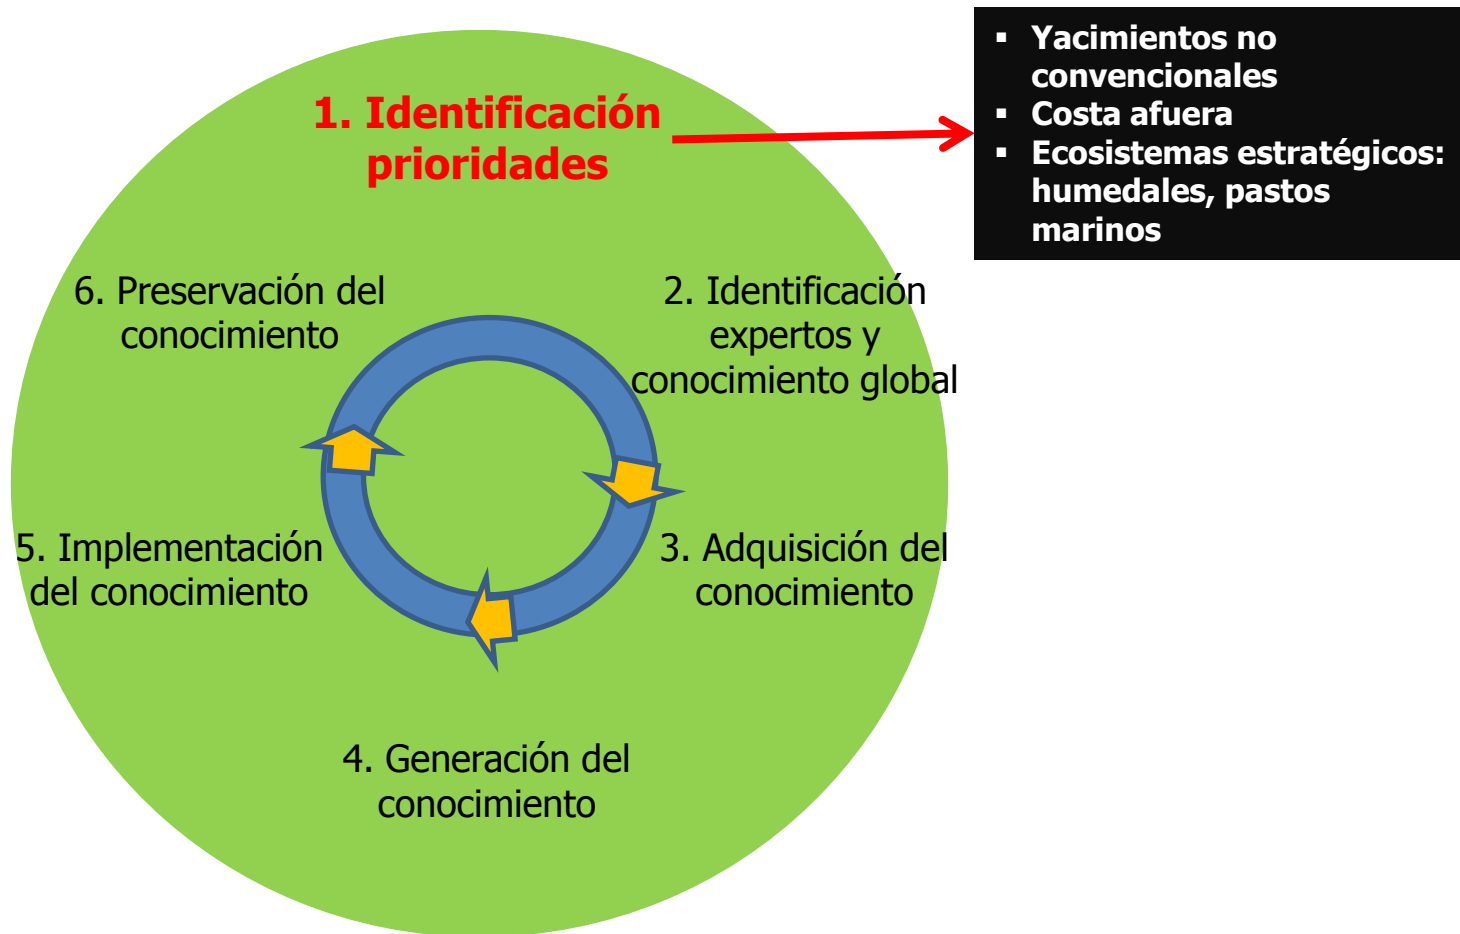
1. Identificación prioridades

- Yacimientos no convencionales
- Costa afuera
- Ecosistemas estratégicos: humedales, pastos marinos

6. Preservación del conocimiento

2. Identificación expertos y conocimiento global

5. Implementación del conocimiento

3. Adquisición del conocimiento

4. Generación del conocimiento